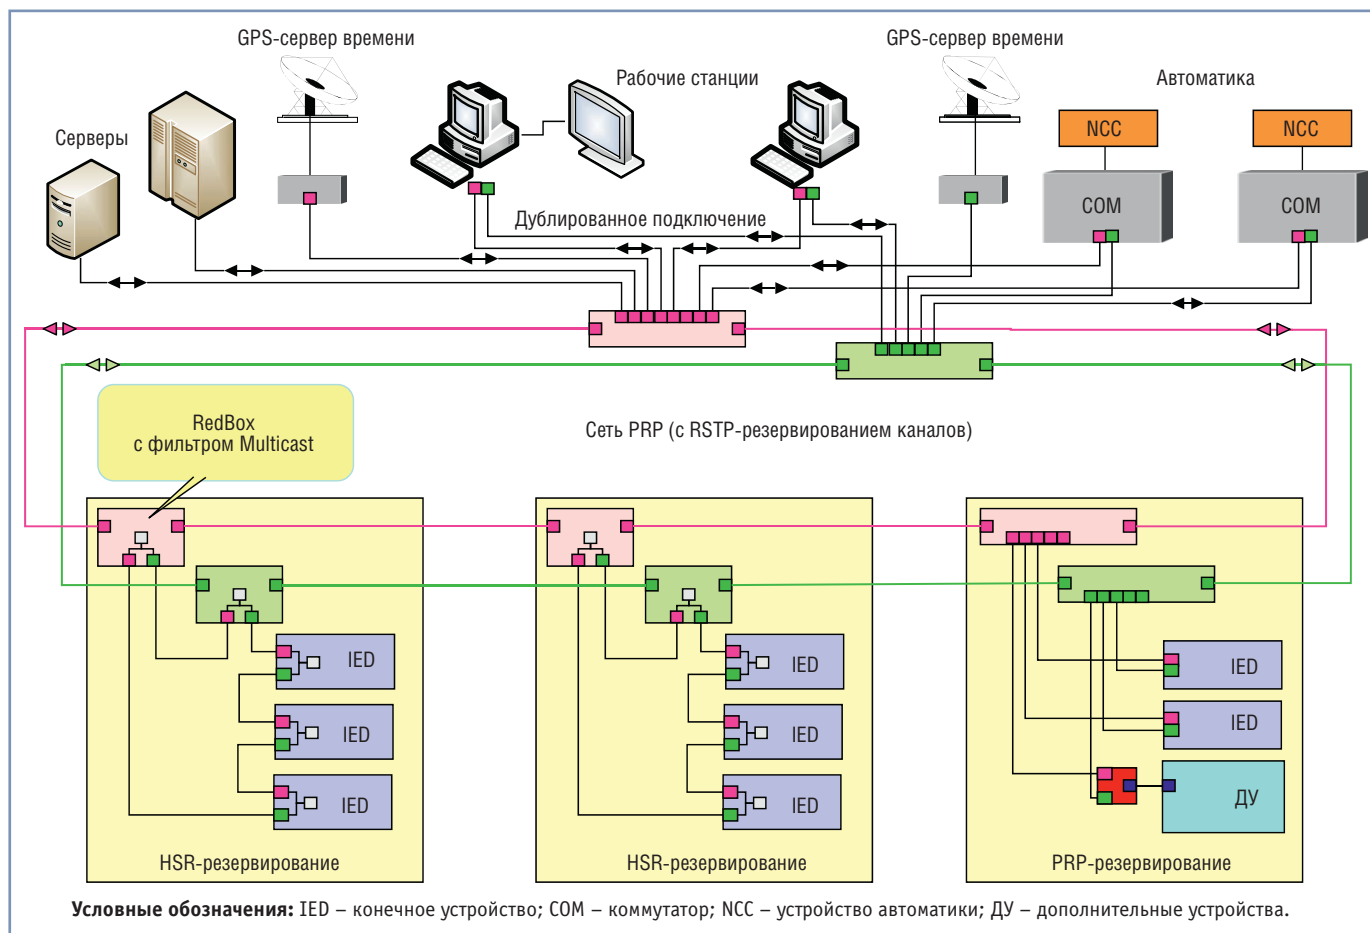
GPS-сервер времени

GPS-сервер времени

Рабочие станции

Автоматика

Серверы

NCC

NCC

COM

COM

Дублированное подключение

RedBox
с фильтром Multicast

Сеть PRP (с RSTP-резервированием каналов)

IED

IED

IED

IED

IED

IED

IED

IED

ДУ

HSR-резервирование

HSR-резервирование

PRP-резервирование

**Условные обозначения:** IED – конечное устройство; COM – коммутатор; NCC – устройство автоматики; ДУ – дополнительные устройства.